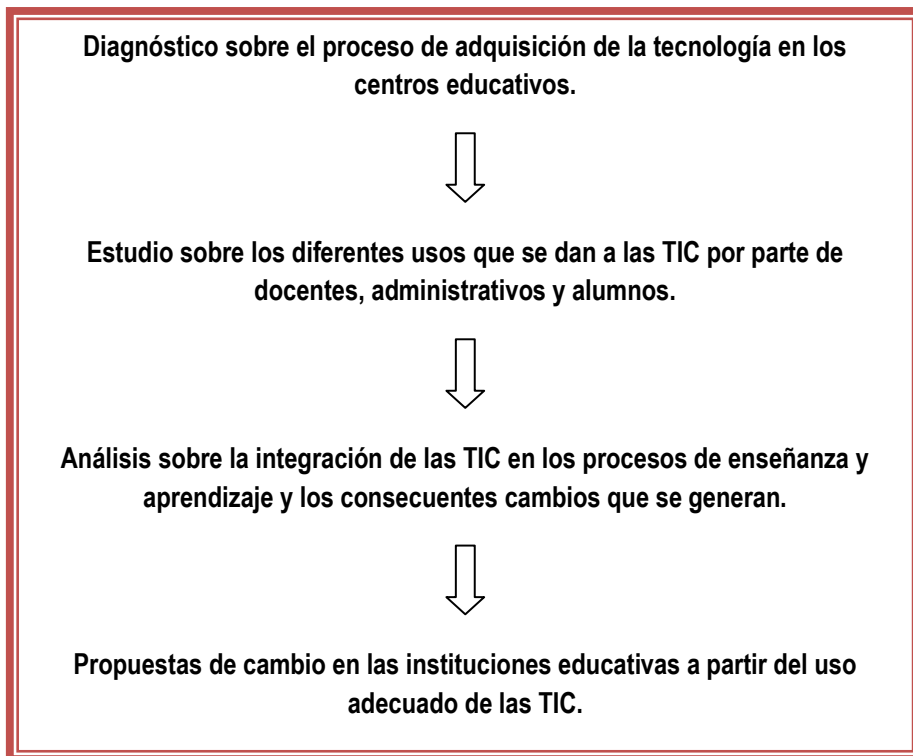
Diagnóstico sobre el proceso de adquisición de la tecnología en los centros educativos.

Estudio sobre los diferentes usos que se dan a las TIC por parte de docentes, administrativos y alumnos.

Análisis sobre la integración de las TIC en los procesos de enseñanza y aprendizaje y los consecuentes cambios que se generan.

Propuestas de cambio en las instituciones educativas a partir del uso adecuado de las TIC.